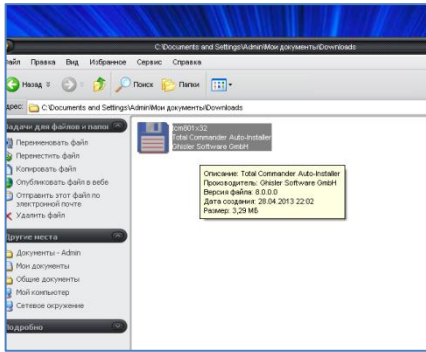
C:\Documents and Settings\Admin\Мои документы\Downloads

айл Правка Вид Избранное Сервис Справка

Назад Поиск Папки

дрес: C:\Documents and Settings\Admin\Мои документы\Downloads

адачи для файлов и папок

Переименовать файл
Переместить файл
Копировать файл
Опубликовать файл в вебе
Отправить этот файл по электронной почте
Удалить файл

ругие места

Документы - Admin
Мои документы
Общие документы
Мой компьютер
Сетевое окружение

одробно

tcm801x32
Total Commander Auto-Installer
Ghisler Software GmbH

Описание: Total Commander Auto-Installer
Производитель: Ghisler Software GmbH
Версия файла: 8.0.0.0
Дата создания: 28.04.2013 22:02
Размер: 3,29 МБ